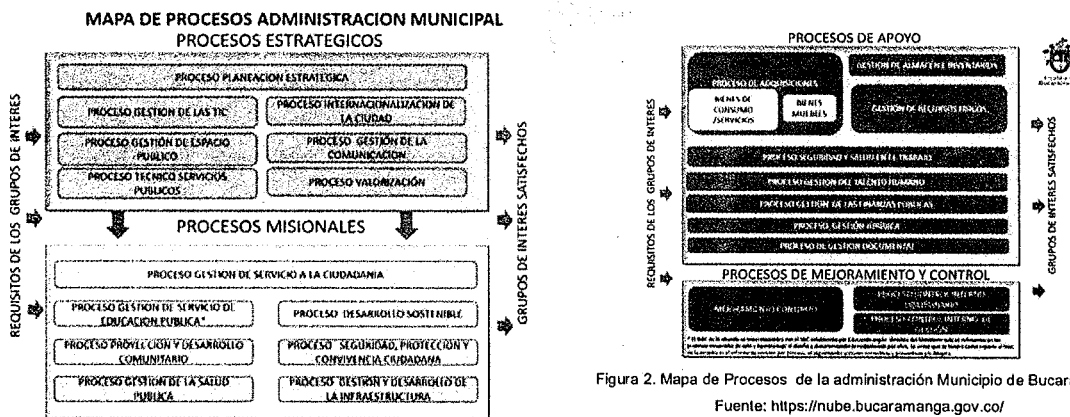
MAPA DE PROCESOS ADMINISTRACION MUNICIPAL
PROCESOS ESTRATEGICOS

REQUISITOS DE LOS GRUPOS DE INTERES

PROCESO PLANEACION ESTRATEGICA

PROCESO GESTION DE LAS TIC

PROCESO INTERNACIONALIZACION DE LA CIUDAD

PROCESO GESTION DE ESPACIO PUBLICO

PROCESO GESTION DE LA COMUNICACION

PROCESO TECNICO SERVICIOS PUBLICOS

PROCESO VALORIZACION

GRUPOS DE INTERES SATISFECHOS

PROCESOS MISIONALES

PROCESO GESTION DE SERVICIO A LA CIUDADANIA

PROCESO GESTION DE SERVICIO DE EDUCACION PUBLICA*

PROCESO DESARROLLO SOSTENIBLE

PROCESO PROYECCION Y DESARROLLO COMUNITARIO

PROCESO SEGURIDAD, PROTECCION Y CONVIVENCIA CIUDADANA

PROCESO GESTION DE LA SALUD PUBLICA

PROCESO GESTION Y DESARROLLO DE LA INFRAESTRUCTURA

PROCESOS DE APOYO

REQUISITOS DE LOS GRUPOS DE INTERES

PROCESO DE ADQUISICIONES

BIENES DE CONSUMO /SERVICIOS

BIENES MUEBLES

GESTION DE ALMACEN E INVENTARIOS

GESTION DE RECURSOS FISICOS

PROCESO SEGURIDAD Y SALUD EN EL TRABAJO

PROCESO GESTION DEL TALENTO HUMANO

PROCESO GESTION DE LAS FINANZAS PUBLICAS

PROCESO GESTION JURIDICA

PROCESO DE GESTION DOCUMENTAL

GRUPOS DE INTERES SATISFECHOS

PROCESOS DE MEJORAMIENTO Y CONTROL

MEJORAMIENTO CONTINUO

PROCESO SEGUIMIENTO Y MEJORA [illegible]

PROCESO CONTROL INTERNO DE GESTION

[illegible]

Figura 2. Mapa de Procesos de la administración Municipio de Bucara

Fuente: https://nube.bucaramanga.gov.co/